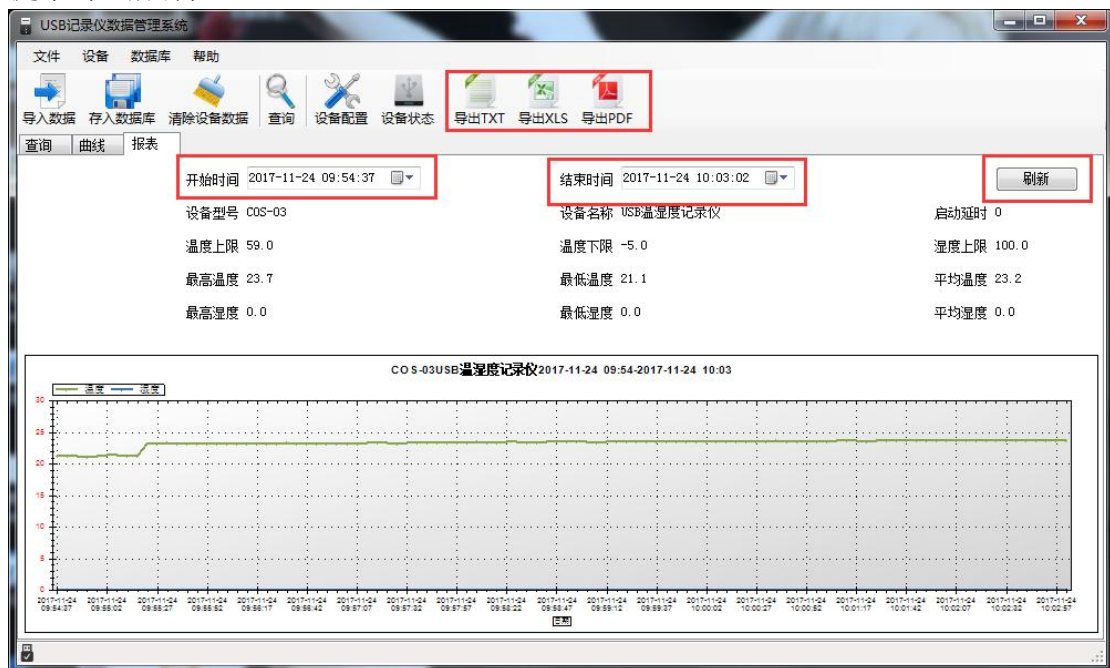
USB记录仪数据管理系统

文件 设备 数据库 帮助

导入数据 存入数据库 清除设备数据 查询 设备配置 设备状态 导出TXT 导出XLS 导出PDF

查询 曲线 报表

开始时间 2017-11-24 09:54:37

结束时间 2017-11-24 10:03:02

刷新

设备型号 COS-03

设备名称 USB温湿度记录仪

启动延时 0

温度上限 59.0

温度下限 -5.0

湿度上限 100.0

最高温度 23.7

最低温度 21.1

平均温度 23.2

最高湿度 0.0

最低湿度 0.0

平均湿度 0.0

COS-03USB温湿度记录仪2017-11-24 09:54-2017-11-24 10:03

温度 湿度

30
25
20
15
10
5
0

2017-11-24 09:54:37
2017-11-24 09:55:02
2017-11-24 09:55:27
2017-11-24 09:55:52
2017-11-24 09:56:17
2017-11-24 09:56:42
2017-11-24 09:57:07
2017-11-24 09:57:32
2017-11-24 09:57:57
2017-11-24 09:58:22
2017-11-24 09:58:47
2017-11-24 09:59:12
2017-11-24 09:59:37
2017-11-24 10:00:02
2017-11-24 10:00:27
2017-11-24 10:00:52
2017-11-24 10:01:17
2017-11-24 10:01:42
2017-11-24 10:02:07
2017-11-24 10:02:32
2017-11-24 10:02:57

日期